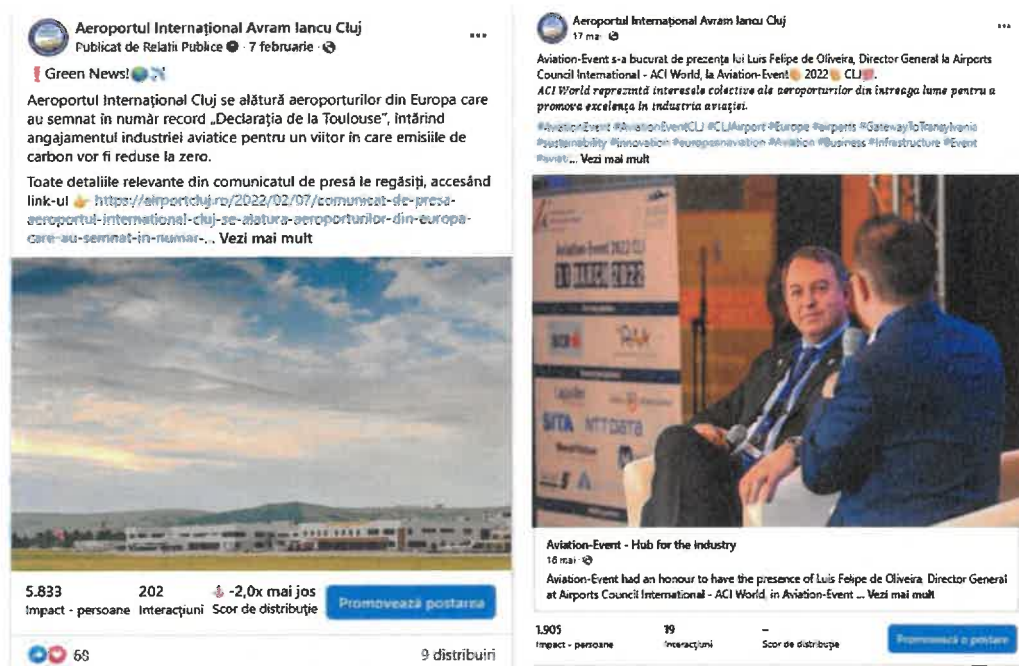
Aeroportul Internațional Avram Iancu Cluj
Publicat de Relații Publice · 7 februarie ·

Green News!

Aeroportul Internațional Cluj se alătură aeroporturilor din Europa care au semnat în număr record „Declarația de la Toulouse", întărind angajamentul industriei aviatice pentru un viitor în care emisiile de carbon vor fi reduse la zero.

Toate detaliile relevante din comunicatul de presă le regăsiți, accesând link-ul https://airportcluj.ro/2022/02/07/comunicat-de-presa-aeroportul-international-cluj-se-alatura-aeroporturilor-din-europa-care-au-semnat-in-numar-... Vezi mai mult

5.833 Impact - persoane
202 Interacțiuni
-2,0x mai jos Scor de distribuție
Promovează postarea

68
9 distribuiri

Aeroportul Internațional Avram Iancu Cluj
17 mai ·

Aviation-Event s-a bucurat de prezența lui Luis Felipe de Oliveira, Director General la Airports Council International - ACI World, la Aviation-Event 2022 CLJ.
ACI World reprezintă interesele colective ale aeroporturilor din întreaga lume pentru a promova excelența în industria aviației.
#AviationEvent #AviationEventCLJ #CLJAirport #Europe #airports #GatewayToTransylvania #sustainability #innovation #europeaninnovation #Aviation #Business #Infrastructure #Event #aviati... Vezi mai mult

Aviation-Event 2022 CLJ
10 MAI 2022
SITA
NTT DATA

Aviation-Event - Hub for the industry
16 mai ·
Aviation-Event had an honour to have the presence of Luis Felipe de Oliveira, Director General at Airports Council International - ACI World, in Aviation-Event ... Vezi mai mult

1.905 Impact - persoane
19 Interacțiuni
- Scor de distribuție
Promovează o postare